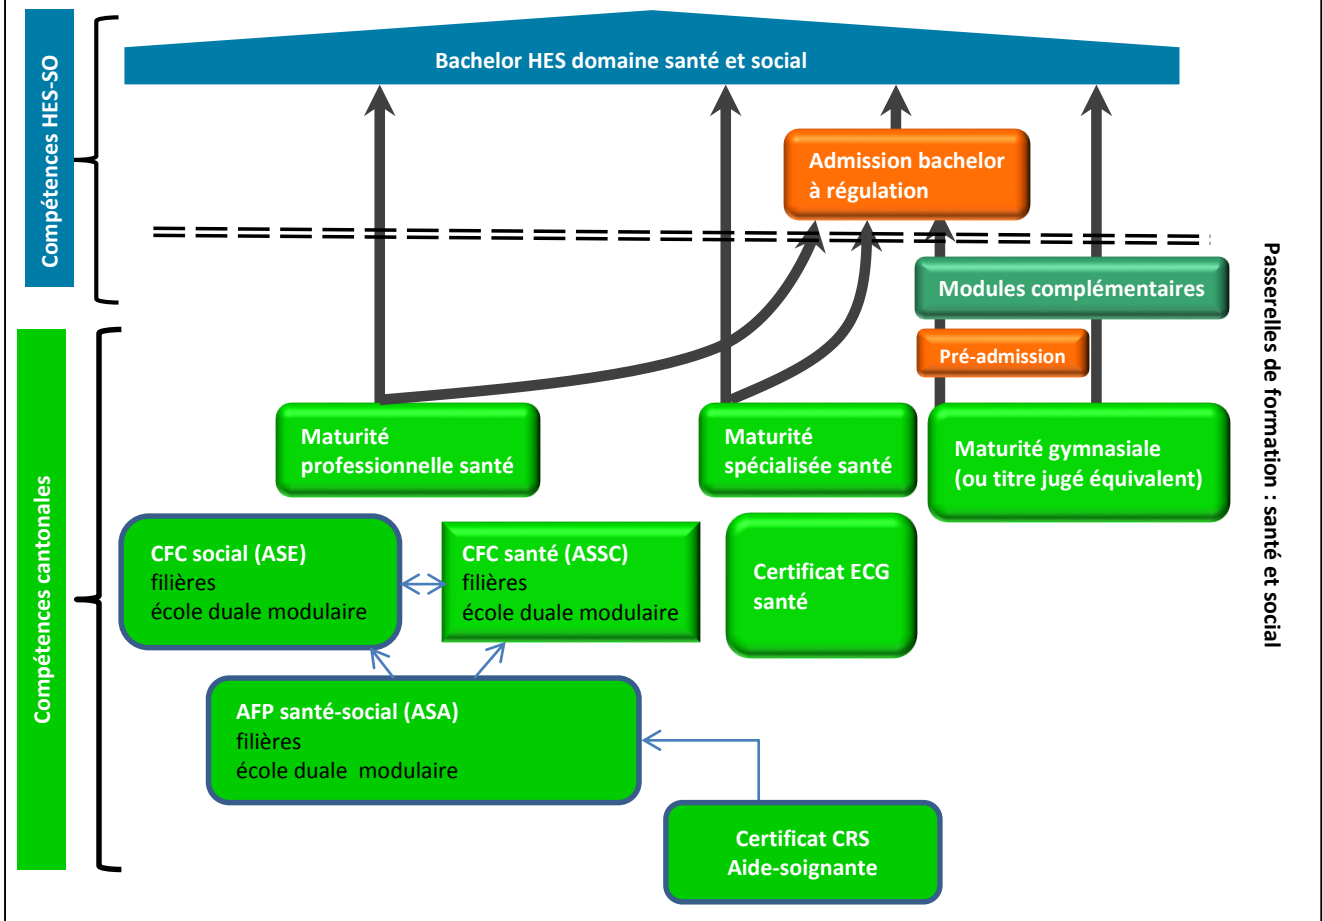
Compétences HES-SO

Bachelor HES domaine santé et social

Admission bachelor à régulation

Modules complémentaires

Pré-admission

Passerelles de formation : santé et social

Compétences cantonales

Maturité professionnelle santé

Maturité spécialisée santé

Maturité gymnasiale (ou titre jugé équivalent)

CFC social (ASE)
filières
école duale modulaire

CFC santé (ASSC)
filières
école duale modulaire

Certificat ECG santé

AFP santé-social (ASA)
filières
école duale modulaire

Certificat CRS
Aide-soignante